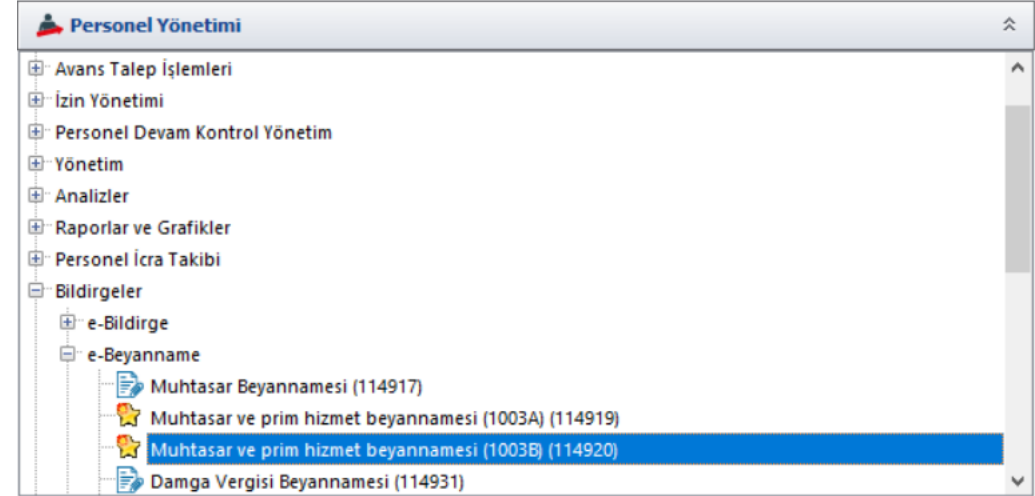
Personel Yönetimi

Avans Talep İşlemleri
İzin Yönetimi
Personel Devam Kontrol Yönetim
Yönetim
Analizler
Raporlar ve Grafikler
Personel İcra Takibi
Bildirgeler
e-Bildirge
e-Beyanname
Muhtasar Beyannamesi (114917)
Muhtasar ve prim hizmet beyannamesi (1003A) (114919)
Muhtasar ve prim hizmet beyannamesi (1003B) (114920)
Damga Vergisi Beyannamesi (114931)